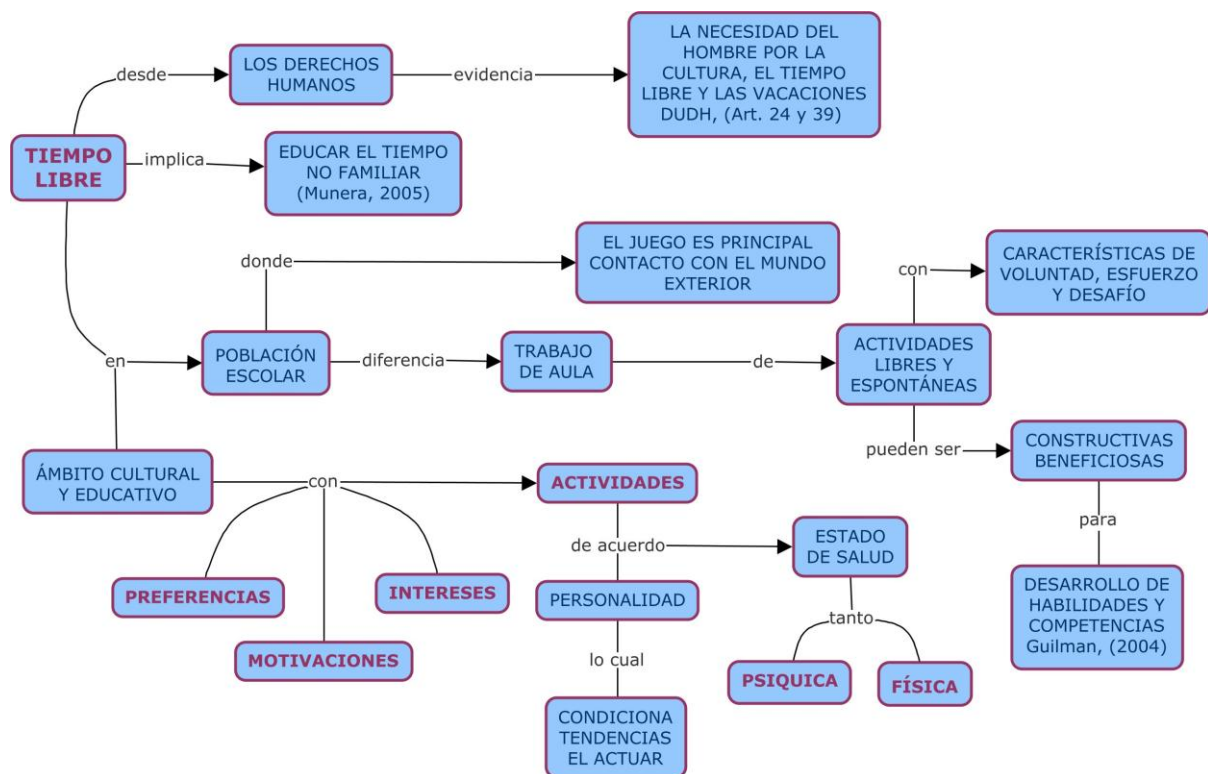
TIEMPO LIBRE

desde

LOS DERECHOS HUMANOS

evidencia

LA NECESIDAD DEL HOMBRE POR LA CULTURA, EL TIEMPO LIBRE Y LAS VACACIONES DUDH, (Art. 24 y 39)

implica

EDUCAR EL TIEMPO NO FAMILIAR (Munera, 2005)

donde

EL JUEGO ES PRINCIPAL CONTACTO CON EL MUNDO EXTERIOR

en

POBLACIÓN ESCOLAR

diferencia

TRABAJO DE AULA

de

ACTIVIDADES LIBRES Y ESPONTÁNEAS

con

CARACTERÍSTICAS DE VOLUNTAD, ESFUERZO Y DESAFÍO

pueden ser

CONSTRUCTIVAS BENEFICIOSAS

para

DESARROLLO DE HABILIDADES Y COMPETENCIAS Guilman, (2004)

ÁMBITO CULTURAL Y EDUCATIVO

con

ACTIVIDADES

PREFERENCIAS

INTERESES

MOTIVACIONES

de acuerdo

ESTADO DE SALUD

tanto

PSIQUICA

FÍSICA

PERSONALIDAD

lo cual

CONDICIONA TENDENCIAS EL ACTUAR